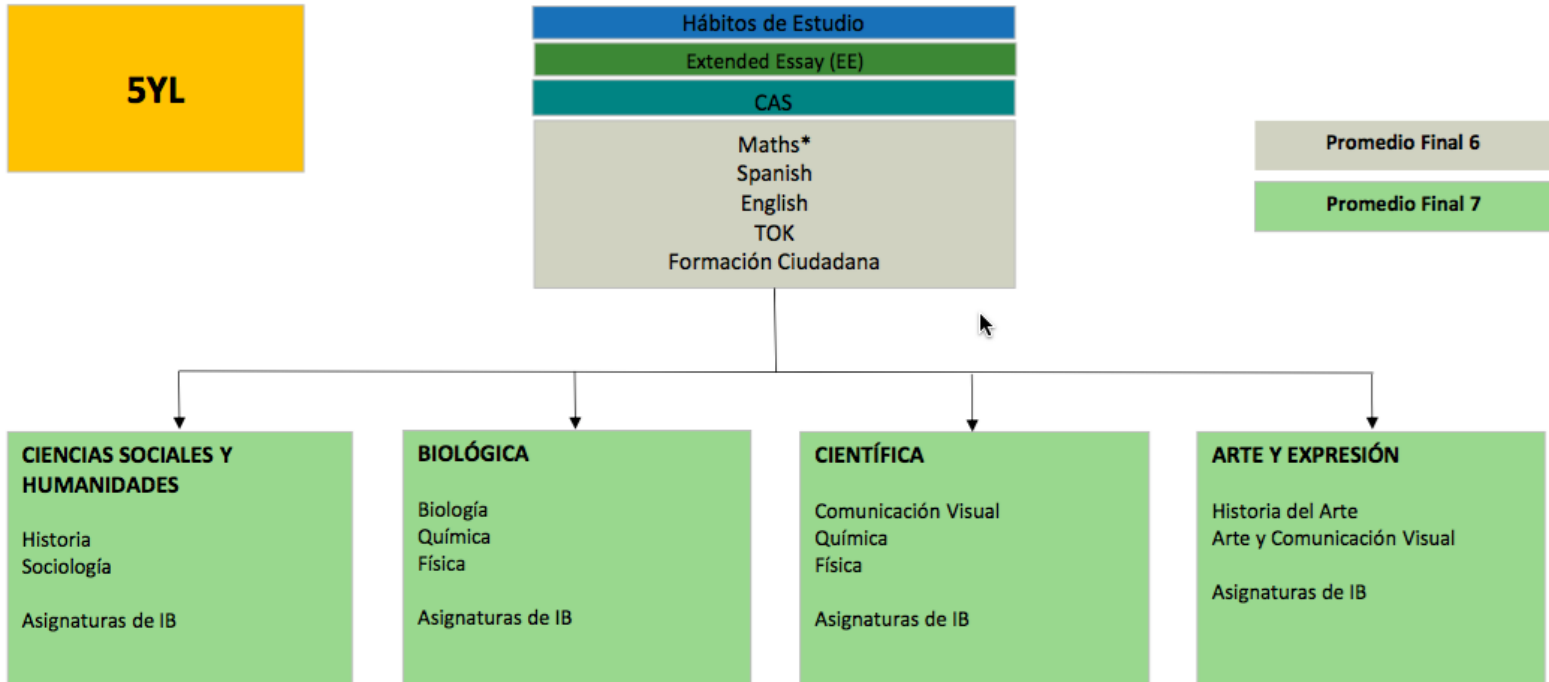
5YL

Hábitos de Estudio

Extended Essay (EE)

CAS

Maths*
Spanish
English
TOK
Formación Ciudadana

Promedio Final 6

Promedio Final 7

CIENCIAS SOCIALES Y HUMANIDADES

Historia
Sociología

Asignaturas de IB

BIOLÓGICA

Biología
Química
Física

Asignaturas de IB

CIENTÍFICA

Comunicación Visual
Química
Física

Asignaturas de IB

ARTE Y EXPRESIÓN

Historia del Arte
Arte y Comunicación Visual

Asignaturas de IB